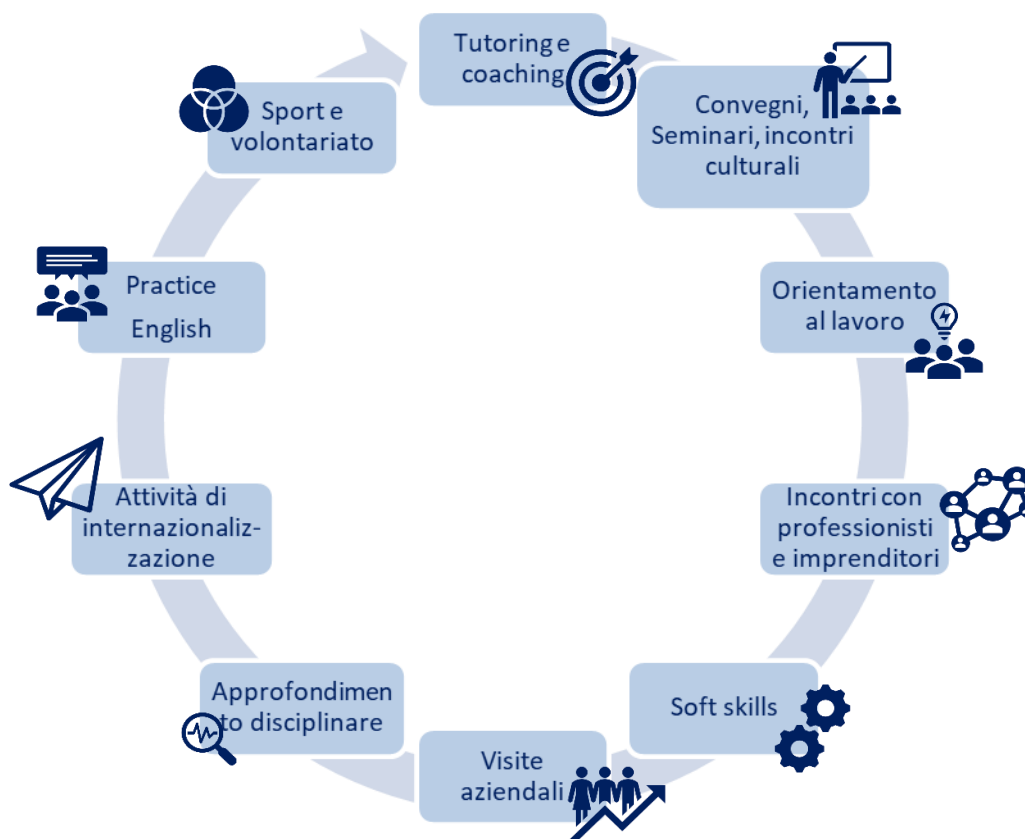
Tutoring e coaching

Convegni, Seminari, incontri culturali

Orientamento al lavoro

Incontri con professionisti e imprenditori

Soft skills

Visite aziendali

Approfondimento disciplinare

Attività di internazionalizzazione

Practice English

Sport e volontariato